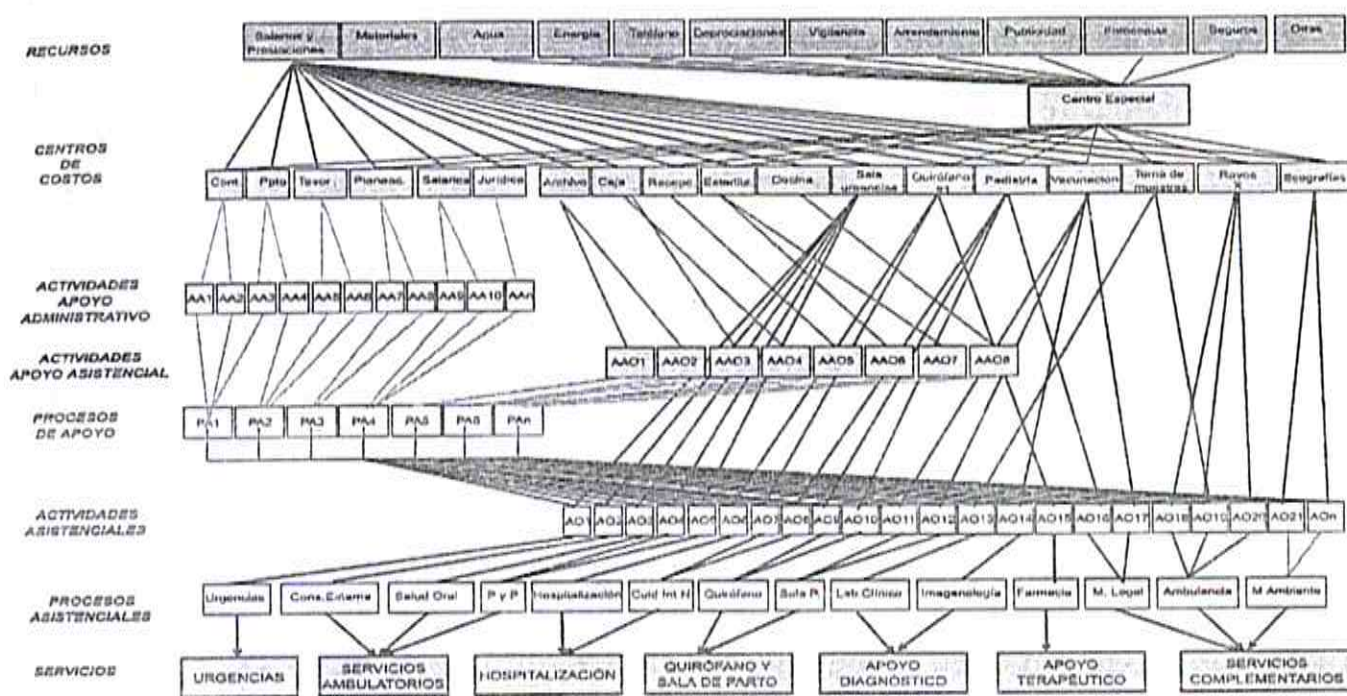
RECURSOS

Salarios y Prestaciones | Materiales | Agua | Energía | Teléfono | Depreciaciones | Vigilancia | Arrendamiento | Publicidad | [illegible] | Seguros | Otras

Centro Especial

CENTROS DE COSTOS

Cont | Ppto | Tesor. | Planeac. | Salarios | Jurídica | Archivo | Caja | Recepc | Esteriliz | Cocina | Sala urgencias | Quirófano #1 | Pediatría | Vacunación | Toma de muestras | Rayos X | Ecografías

ACTIVIDADES APOYO ADMINISTRATIVO

AA1 | AA2 | AA3 | AA4 | AA5 | AA6 | AA7 | AA8 | AA9 | AA10 | AAn

ACTIVIDADES APOYO ASISTENCIAL

AAO1 | AAO2 | AAO3 | AAO4 | AAO5 | AAO6 | AAO7 | AAO8

PROCESOS DE APOYO

PA1 | PA2 | PA3 | PA4 | PA5 | PA6 | PAn

ACTIVIDADES ASISTENCIALES

AO1 | AO2 | AO3 | AO4 | AO5 | AO6 | AO7 | AO8 | AO9 | AO10 | AO11 | AO12 | AO13 | AO14 | AO15 | AO16 | AO17 | AO18 | AO19 | AO20 | AO21 | AOn

PROCESOS ASISTENCIALES

Urgencias | Cons. Externa | Salud Oral | P y P | Hospitalización | Cuid Int N | Quirófano | Sala P. | Lab Clínico | Imagenología | Farmacia | M. Legal | Ambulancia | M Ambiente

SERVICIOS

URGENCIAS | SERVICIOS AMBULATORIOS | HOSPITALIZACIÓN | QUIRÓFANO Y SALA DE PARTO | APOYO DIAGNÓSTICO | APOYO TERAPÉUTICO | SERVICIOS COMPLEMENTARIOS